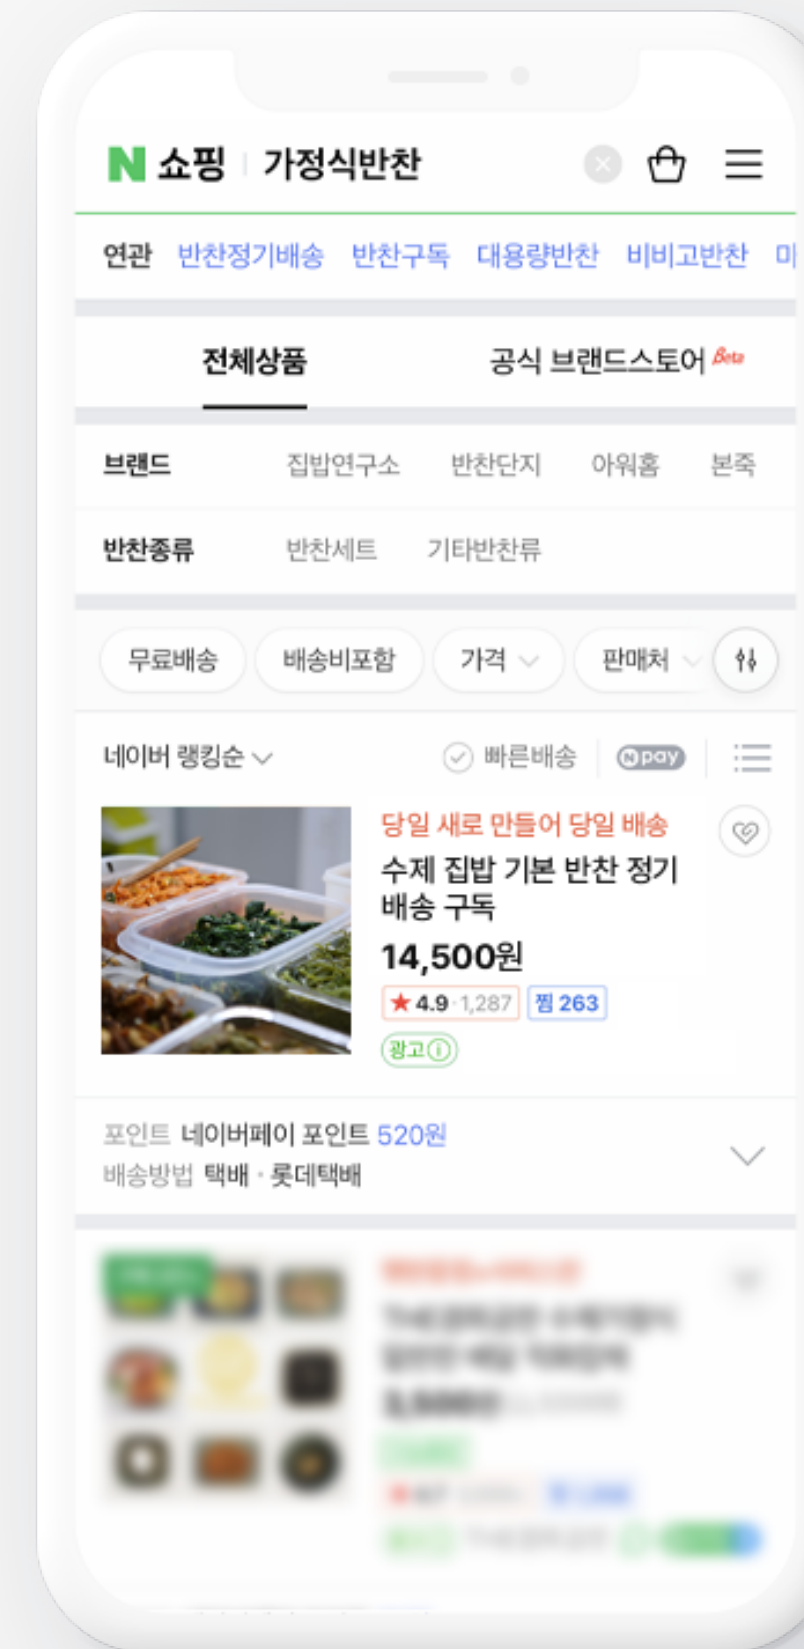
N 쇼핑 가정식반찬

연관 반찬정기배송 반찬구독 대용량반찬 비비고반찬 미

전체상품 공식 브랜드스토어 Beta

브랜드 집밥연구소 반찬단지 아워홈 본죽

반찬종류 반찬세트 기타반찬류

무료배송 배송비포함 가격 판매처

네이버 랭킹순 빠른배송 N pay

당일 새로 만들어 당일 배송
수제 집밥 기본 반찬 정기 배송 구독
14,500원
★ 4.9 · 1,287 찜 263
광고ⓘ

포인트 네이버페이 포인트 520원
배송방법 택배 · 롯데택배

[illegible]